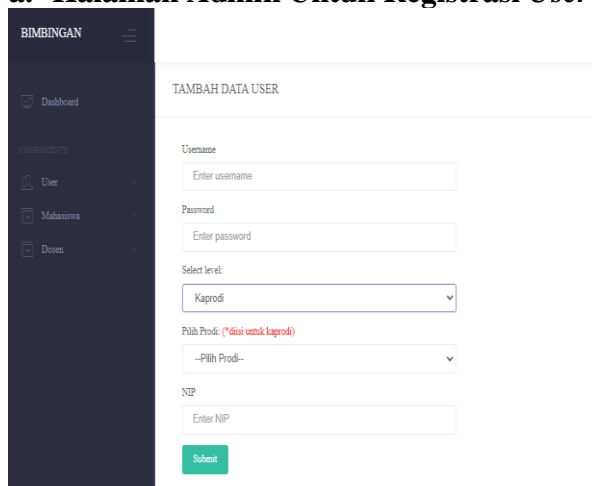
a. Halaman Admin Untuk Registrasi User

BIMBINGAN

Dashboard

COMPONENTS

User

Mahasiswa

Dosen

TAMBAH DATA USER

Username

Enter username

Password

Enter password

Select level:

Kaprodi

Pilih Prodi: (*diisi untuk kaprodi)

--Pilih Prodi--

NIP

Enter NIP

Submit